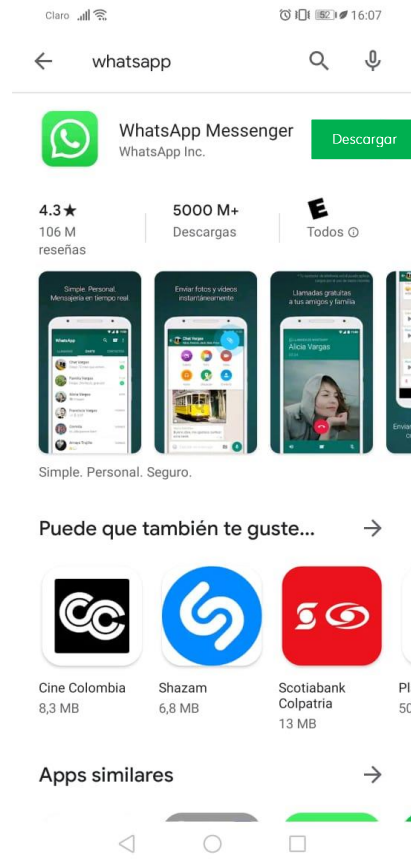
Claro 52 16:07

whatsapp

WhatsApp Messenger
WhatsApp Inc.
Descargar

4.3★
106 M reseñas

5000 M+
Descargas

E
Todos ⓘ

Simple. Personal. Mensajería en tiempo real.

Enviar fotos y videos instantáneamente

Llamadas gratuitas a tus amigos y familia

Alicia Vargas

Simple. Personal. Seguro.

Puede que también te guste...

Cine Colombia
8,3 MB

Shazam
6,8 MB

Scotiabank Colpatria
13 MB

Pl
50

Apps similares